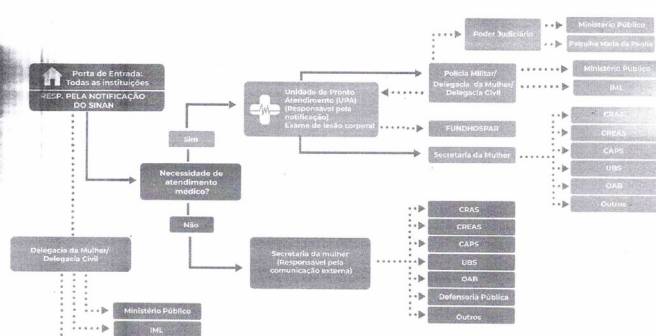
Porta de Entrada: Todas as instituições
RESP. PELA NOTIFICAÇÃO DO SINAN

Sim

Necessidade de atendimento médico?

Não

Delegacia da Mulher/ Delegacia Civil

Ministério Público

IML

Unidade de Pronto Atendimento (UPA) (Responsável pela notificação) Exame de lesão corporal

Poder Judiciário

Ministério Público

Patrulha Maria da Penha

Polícia Militar/ Delegacia da Mulher/ Delegacia Civil

Ministério Público

IML

FUNDHOSPAR

Secretaria da Mulher

CRAS

CREAS

CAPS

UBS

OAB

Outros

Secretaria da mulher (Responsável pela comunicação externa)

CRAS

CREAS

CAPS

UBS

OAB

Defensoria Pública

Outros